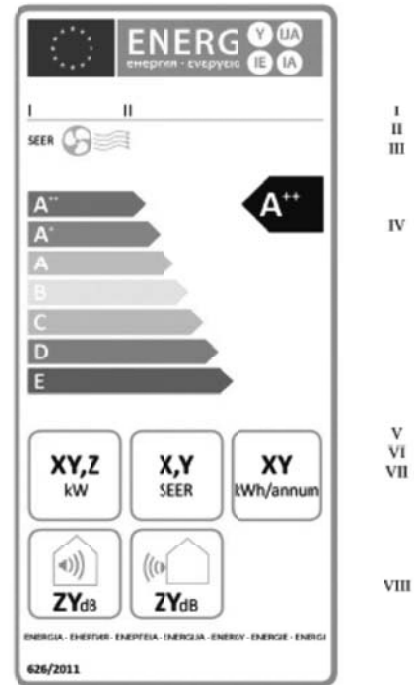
ENERG Y IJA IE IA
енергия · ενεργεια

I II

SEER

I
II
III

A$^{++}$
A$^{+}$
A
B
C
D
E

A$^{++}$

IV

XY,Z
kW

X,Y
SEER

XY
kWh/annum

V
VI
VII

ZYdB

ZYdB

VIII

ENERGIA · ЕНЕРГИЯ · ΕΝΕΡΓΕΙΑ · ENERGIJA · ENERGY · ENERGIE · ENERGI

626/2011